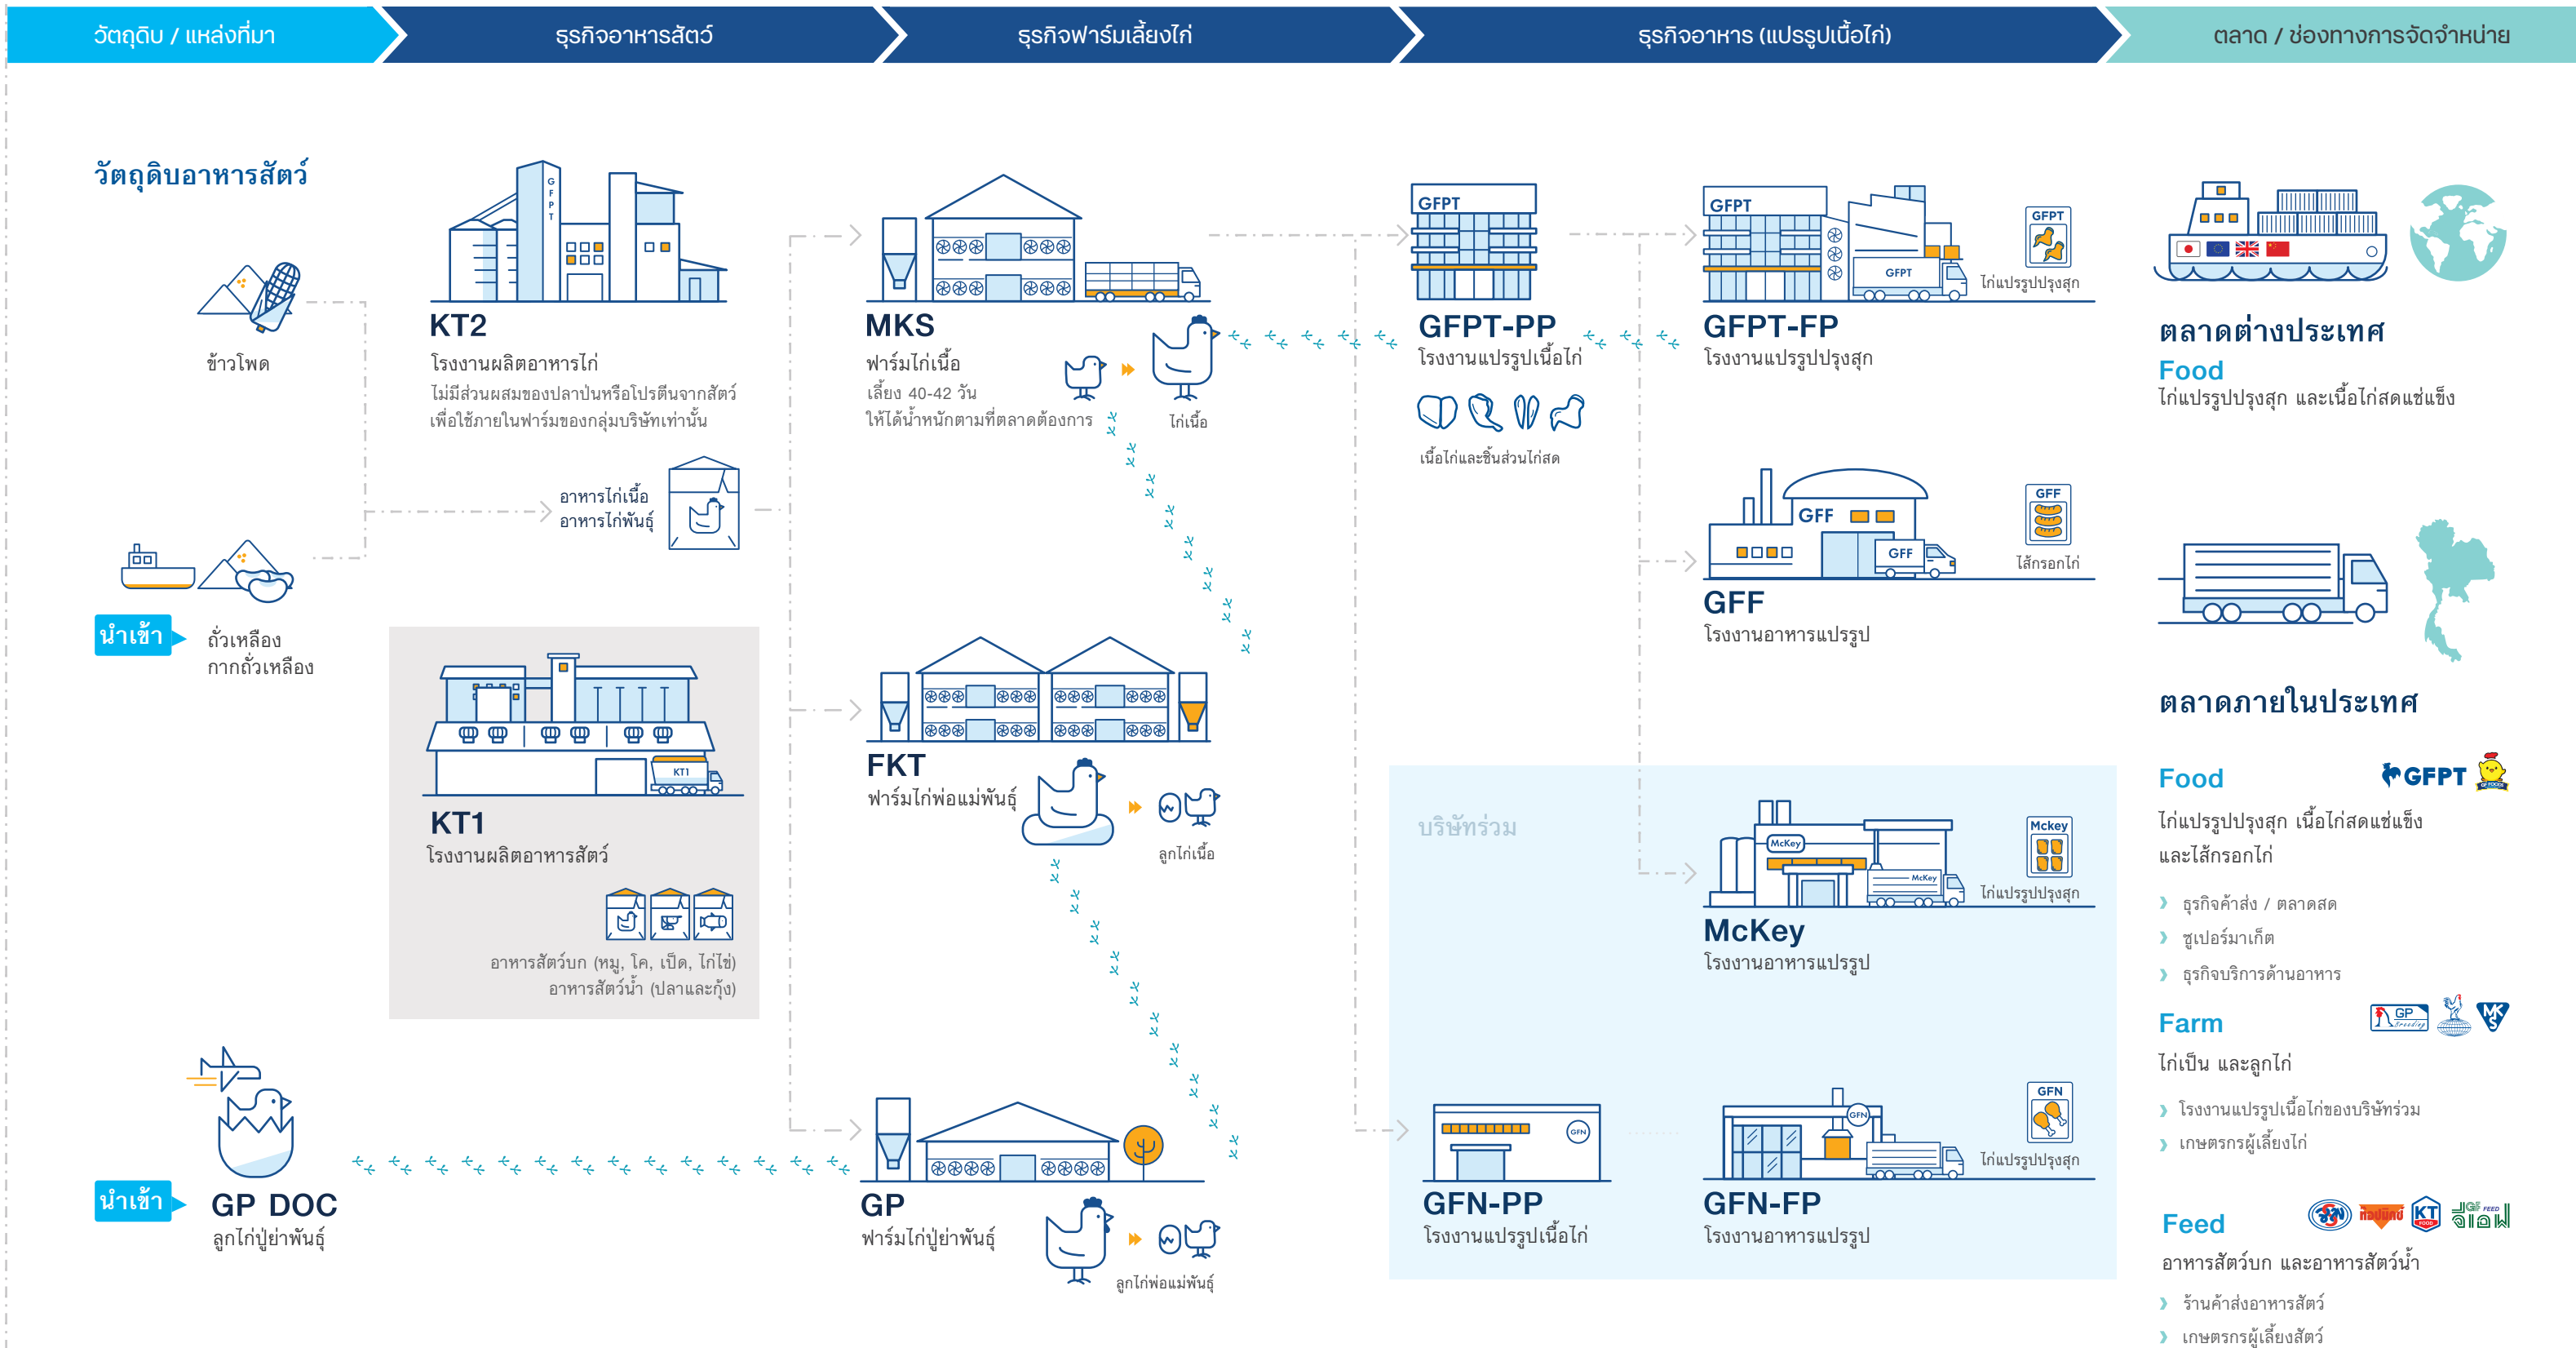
วัตถุดิบ / แหล่งที่มา

ธุรกิจอาหารสัตว์

ธุรกิจฟาร์มเลี้ยงไก่

ธุรกิจอาหาร (แปรรูปเนื้อไก่)

ตลาด / ช่องทางการจัดจำหน่าย

วัตถุดิบอาหารสัตว์

ข้าวโพด

นำเข้า

ถั่วเหลือง
กากถั่วเหลือง

KT2
โรงงานผลิตอาหารไก่
ไม่มีส่วนผสมของปลาป่นหรือโปรตีนจากสัตว์ เพื่อใช้ภายในฟาร์มของกลุ่มบริษัทเท่านั้น

อาหารไก่เนื้อ
อาหารไก่พันธุ์

KT1
โรงงานผลิตอาหารสัตว์

อาหารสัตว์บก (หมู, โค, เป็ด, ไก่ไข่)
อาหารสัตว์น้ำ (ปลาและกุ้ง)

นำเข้า

GP DOC
ลูกไก่ปู่ย่าพันธุ์

MKS
ฟาร์มไก่เนื้อ
เลี้ยง 40-42 วัน
ให้ได้น้ำหนักตามที่ตลาดต้องการ

ไก่เนื้อ

FKT
ฟาร์มไก่พ่อแม่พันธุ์

ลูกไก่เนื้อ

GP
ฟาร์มไก่ปู่ย่าพันธุ์

ลูกไก่พ่อแม่พันธุ์

GFPT

GFPT-PP
โรงงานแปรรูปเนื้อไก่

เนื้อไก่และชิ้นส่วนไก่สด

GFPT

GFPT

GFPT

GFPT-FP
โรงงานแปรรูปปรุงสุก

ไก่แปรรูปปรุงสุก

GFF

GFF

GFF

GFF
โรงงานอาหารแปรรูป

ไส้กรอกไก่

บริษัทร่วม

McKey

McKey

Mckey

McKey
โรงงานอาหารแปรรูป

ไก่แปรรูปปรุงสุก

GFN

GFN-PP
โรงงานแปรรูปเนื้อไก่

GFN

GFN

GFN-FP
โรงงานอาหารแปรรูป

ไก่แปรรูปปรุงสุก

ตลาดต่างประเทศ
Food
ไก่แปรรูปปรุงสุก และเนื้อไก่สดแช่แข็ง

ตลาดภายในประเทศ

Food
GFPT
ไก่แปรรูปปรุงสุก เนื้อไก่สดแช่แข็ง และไส้กรอกไก่
› ธุรกิจค้าส่ง / ตลาดสด
› ซูเปอร์มาเก็ต
› ธุรกิจบริการด้านอาหาร

Farm
GP
ไก่เป็น และลูกไก่
› โรงงานแปรรูปเนื้อไก่ของบริษัทร่วม
› เกษตรกรผู้เลี้ยงไก่

Feed
KT
อาหารสัตว์บก และอาหารสัตว์น้ำ
› ร้านค้าส่งอาหารสัตว์
› เกษตรกรผู้เลี้ยงสัตว์